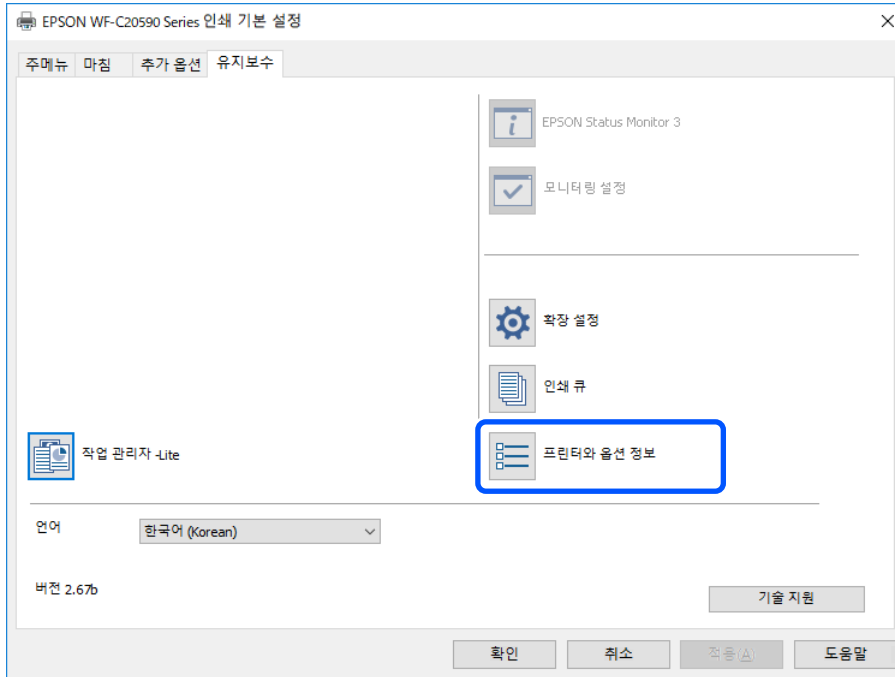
EPSON WF-C20590 Series 인쇄 기본 설정

주메뉴 마침 추가 옵션 유지보수

EPSON Status Monitor 3

모니터링 설정

확장 설정

인쇄 큐

작업 관리자 -Lite

프린터와 옵션 정보

언어 한국어 (Korean)

버전 2.67b

기술 지원

확인 취소 적용(A) 도움말